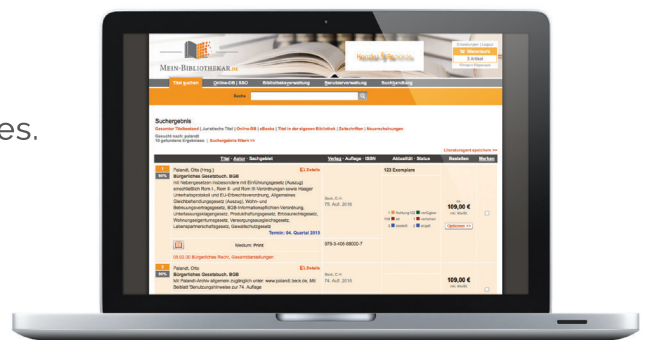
es.

MEIN-BIBLIOTHEKAR.de

Titel suchen | Online-DB | SSO | Bibliotheksverwaltung | Benutzerverwaltung | Buchgestaltung

Suche

Suchergebnis

Gesamter Titelbestand | Juristische Titel | Online-DB | eBooks | Titel in der eigenen Bibliothek | Zeitschriften | Neuerscheinungen

Gesucht nach: palandt
10 gefundene Ergebnisse | Suchergebnis filtern >>

Titel · Autor · Sachgebiet | Verlag · Auflage · ISBN | Aktualität · Status | Bestellen | Merken

1
Palandt, Otto (Hrsg.)
Bürgerliches Gesetzbuch, BGB
mit Nebengesetzen insbesondere mit Einführungsgesetz (Auszug) einschließlich Rom I-, Rom II- und Rom III-Verordnungen sowie Haager Unterhaltsprotokoll und EU-Erbrechtsverordnung, Allgemeines Gleichbehandlungsgesetz (Auszug), Wohn- und Betreuungsvertragsgesetz, BGB-Informationspflichten-Verordnung, Unterlassungsklagengesetz, Produkthaftungsgesetz, Erbbaurechtsgesetz, Wohnungseigentumsgesetz, Versorgungsausgleichsgesetz, Lebenspartnerschaftsgesetz, Gewaltschutzgesetz
Termin: 04. Quartal 2015
Beck, C.H.
75. Aufl. 2015
123 Exemplare
169,00 €
inkl. MwSt.
Optionen >>
Medium: Print
978-3-406-68000-7

2
Palandt, Otto
Bürgerliches Gesetzbuch, BGB
Beck, C.H.
74. Aufl. 2015
169,00 €
inkl. MwSt.